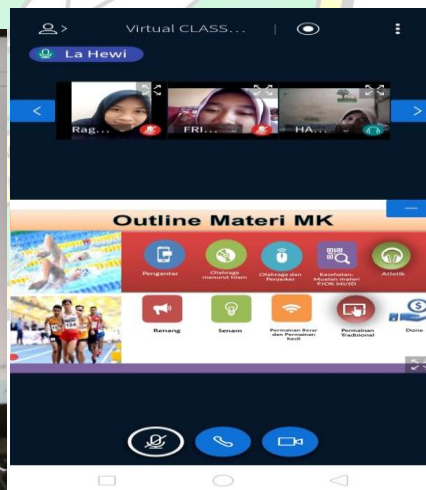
Virtual CLASS...

La Hewi

Rag... FRI... HA...

Outline Materi MK

Pengantar

Olahraga menurut Islam

Olahraga dan Penyakit

Kesehatan, Muatan materi PJOK MI/SD

Atletik

Renang

Senam

Permainan Besar dan Permainan Kecil

Permainan Tradisional

Done